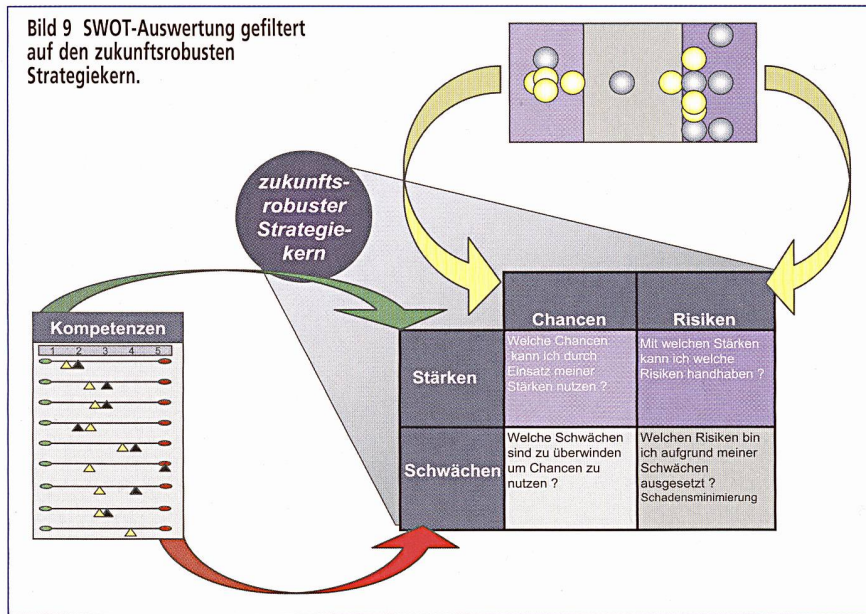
Bild 9 SWOT-Auswertung gefiltert auf den zukunftsrobusten Strategiekern.

zukunftsrobuster Strategiekern

Kompetenzen

1 2 3 4 5

| | Chancen | Risiken |
|---|---|---|
| Stärken | Welche Chancen kann ich durch Einsatz meiner Stärken nutzen ? | Mit welchen Stärken kann ich welche Risiken handhaben ? |
| Schwächen | Welche Schwächen sind zu überwinden um Chancen zu nutzen ? | Welchen Risiken bin ich aufgrund meiner Schwächen ausgesetzt ? Schadensminimierung |